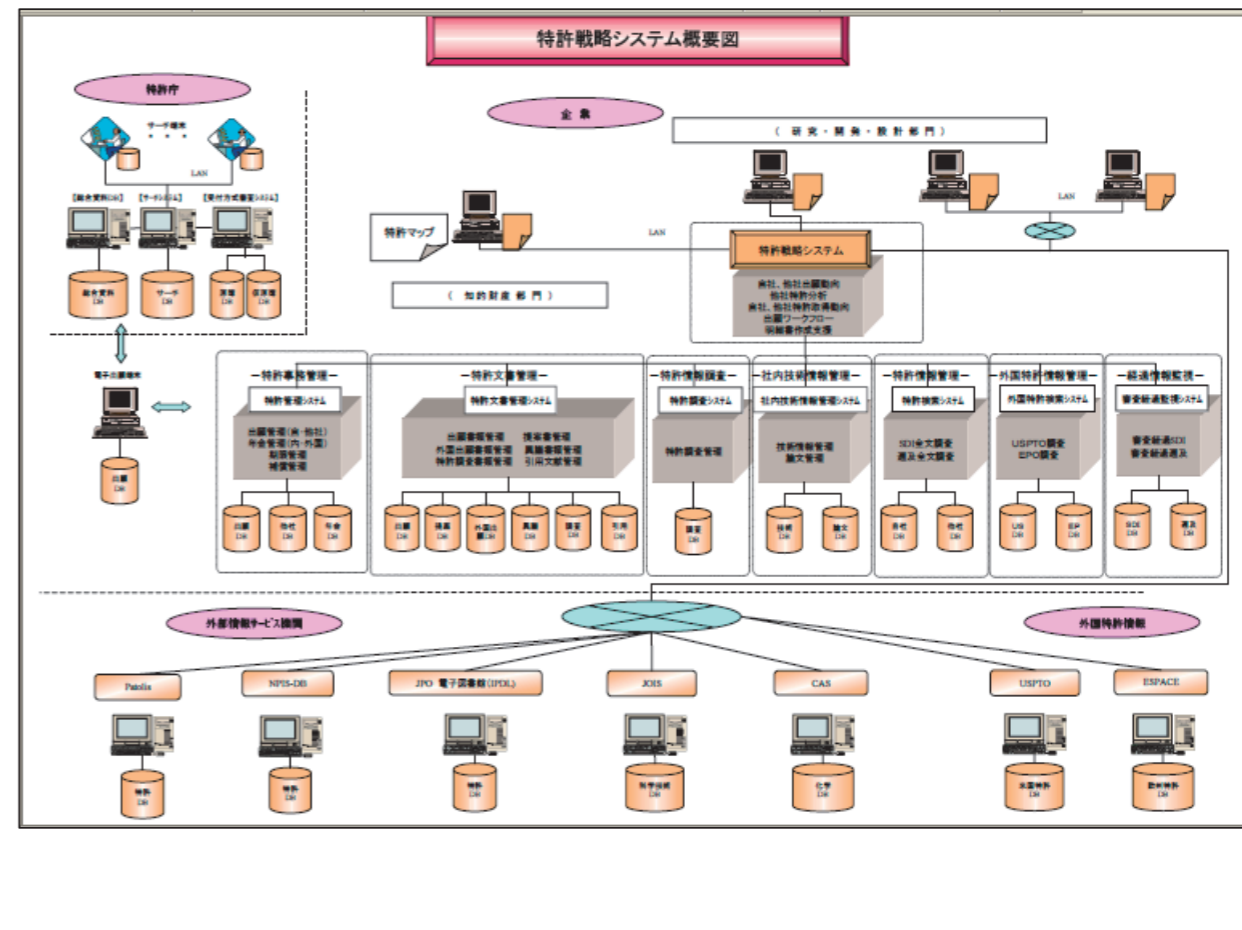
特許戦略システム概要図

特許庁

サーチ端末

LAN

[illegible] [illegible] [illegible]

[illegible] DB

サーチ DB

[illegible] DB

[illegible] DB

電子出願端末

出願 DB

企業

（研究・開発・設計部門）

LAN

特許マップ

LAN

特許戦略システム

自社、他社出願動向
他社特許分析
自社、他社特許技術動向
出願ワークフロー
明細書作成支援

（知的財産部門）

ー特許事務管理ー

特許管理システム

出願管理(内・他社)
年金管理(内・外国)
期限管理
補償管理

出願 DB

他社 DB

年金 DB

ー特許文書管理ー

特許文書管理システム

出願書類管理　提案書管理
外国出願書類管理　異議書管理
特許調査書類管理　引用文献管理

出願 DB

提案 DB

外国出願 DB

異議 DB

調査 DB

引用 DB

ー特許情報調査ー

特許調査システム

特許調査管理

調査 DB

ー社内技術情報管理ー

社内技術情報管理システム

技術情報管理
論文管理

技術 DB

論文 DB

ー特許情報管理ー

特許検索システム

SDI全文調査
遡及全文調査

自社 DB

他社 DB

ー外国特許情報管理ー

外国特許検索システム

USPTO調査
EPO調査

US DB

EP DB

ー経過情報監視ー

審査経過監視システム

審査経過SDI
審査経過遡及

SDI DB

遡及 DB

外部情報サービス機関

外国特許情報

Patolis

NPIS-DB

JPO 電子図書館(IPDL)

JOIS

CAS

USPTO

ESPACE

特許 DB

特許 DB

特許 DB

科学技術 DB

化学 DB

米国特許 DB

欧州特許 DB